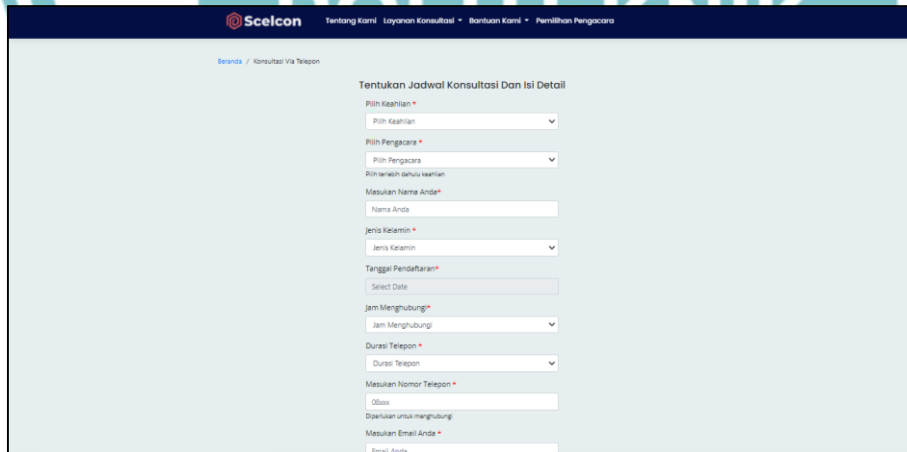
Scelcon Tentang Kami Layanan Konsultasi ▾ Bantuan Kami ▾ Pemilihan Pengacara

Beranda / Konsultasi Via Telepon

Tentukan Jadwal Konsultasi Dan Isi Detail

Pilih Keahlian *
Pilih Keahlian

Pilih Pengacara *
Pilih Pengacara
Pilih terlebih dahulu keahlian

Masukan Nama Anda*
Nama Anda

Jenis Kelamin *
Jenis Kelamin

Tanggal Pendaftaran*
Select Date

Jam Menghubungi*
Jam Menghubungi

Durasi Telepon *
Durasi Telepon

Masukan Nomor Telepon *
08xxx
Diperlukan untuk menghubungi

Masukan Email Anda *
Email Anda